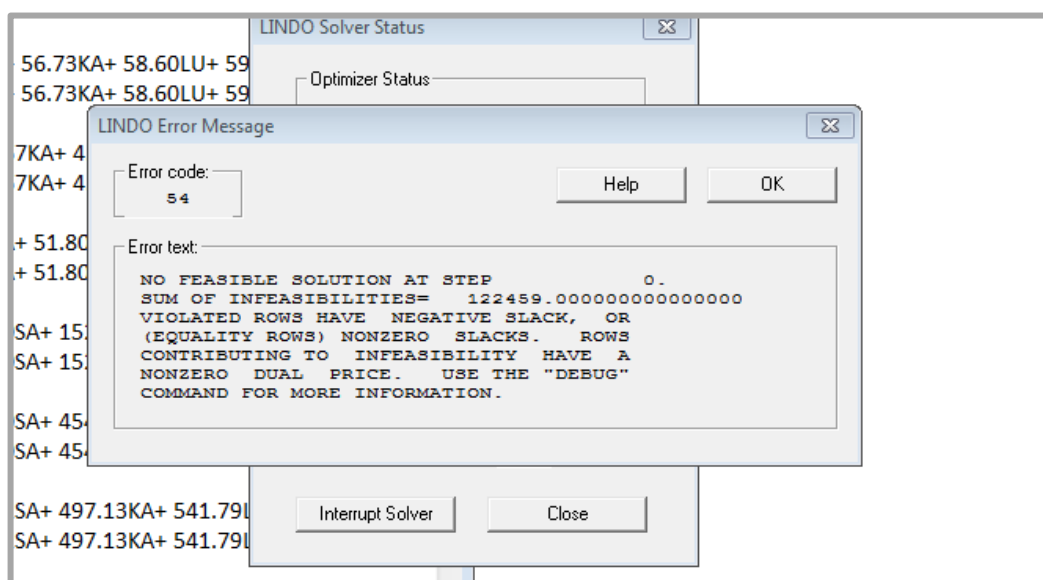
LINDO Solver Status

Optimizer Status

56.73KA+ 58.60LU+ 59
56.73KA+ 58.60LU+ 59

LINDO Error Message

7KA+ 4
7KA+ 4

Error code:
54

Help
OK

+ 51.80
+ 51.80

Error text:

NO FEASIBLE SOLUTION AT STEP 0.
SUM OF INFEASIBILITIES= 122459.000000000000000
VIOLATED ROWS HAVE NEGATIVE SLACK, OR
(EQUALITY ROWS) NONZERO SLACKS. ROWS
CONTRIBUTING TO INFEASIBILITY HAVE A
NONZERO DUAL PRICE. USE THE "DEBUG"
COMMAND FOR MORE INFORMATION.

SA+ 15
SA+ 15

SA+ 45
SA+ 45

SA+ 497.13KA+ 541.79L
SA+ 497.13KA+ 541.79L

Interrupt Solver
Close